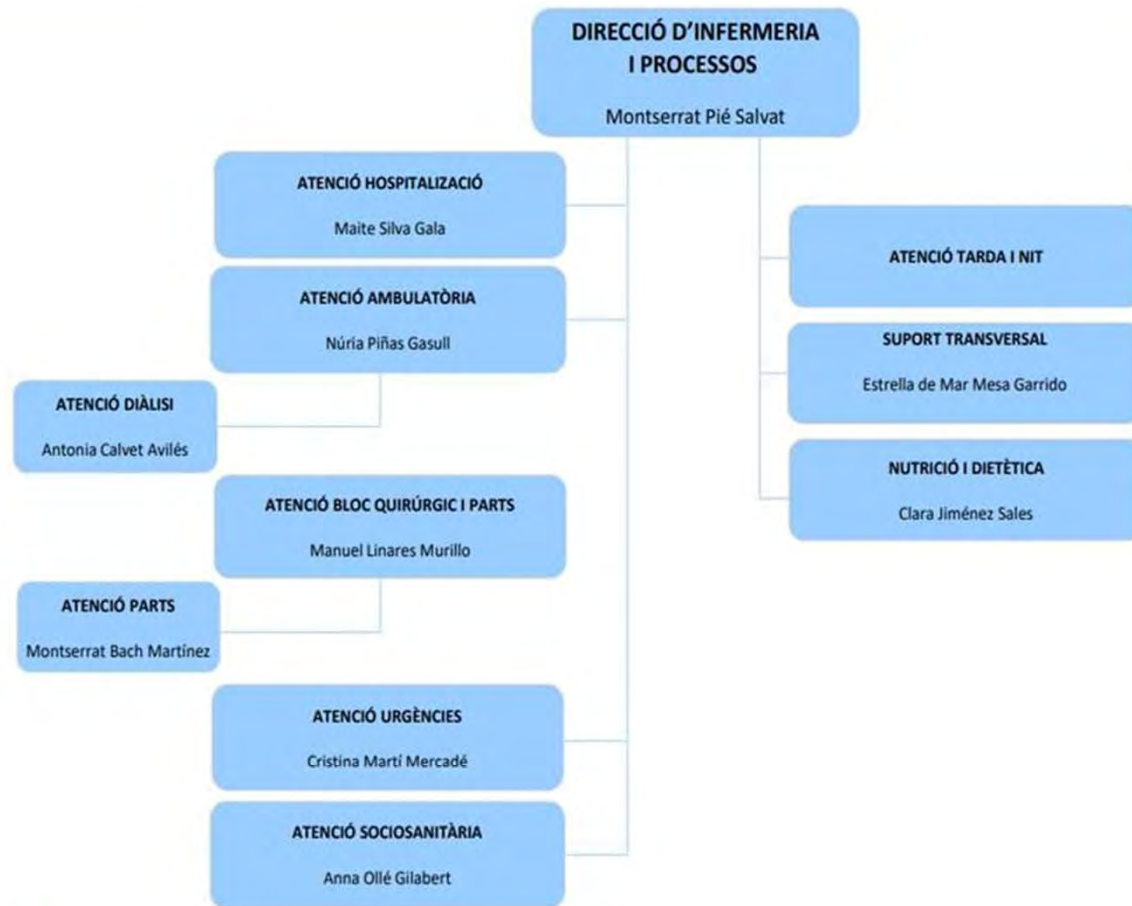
DIRECCIÓ D'INFERMERIA I PROCESSOS

Montserrat Pié Salvat

ATENCIÓ HOSPITALIZACIÓ

Maite Silva Gala

ATENCIÓ AMBULATÒRIA

Núria Piñas Gasull

ATENCIÓ DIÀLISI

Antonia Calvet Avilés

ATENCIÓ BLOC QUIRÚRGIC I PARTS

Manuel Linares Murillo

ATENCIÓ PARTS

Montserrat Bach Martínez

ATENCIÓ URGÈNCIES

Cristina Martí Mercadé

ATENCIÓ SOCIOSANITÀRIA

Anna Ollé Gilabert

ATENCIÓ TARDA I NIT

SUPORT TRANSVERSAL

Estrella de Mar Mesa Garrido

NUTRICIÓ I DIETÈTICA

Clara Jiménez Sales